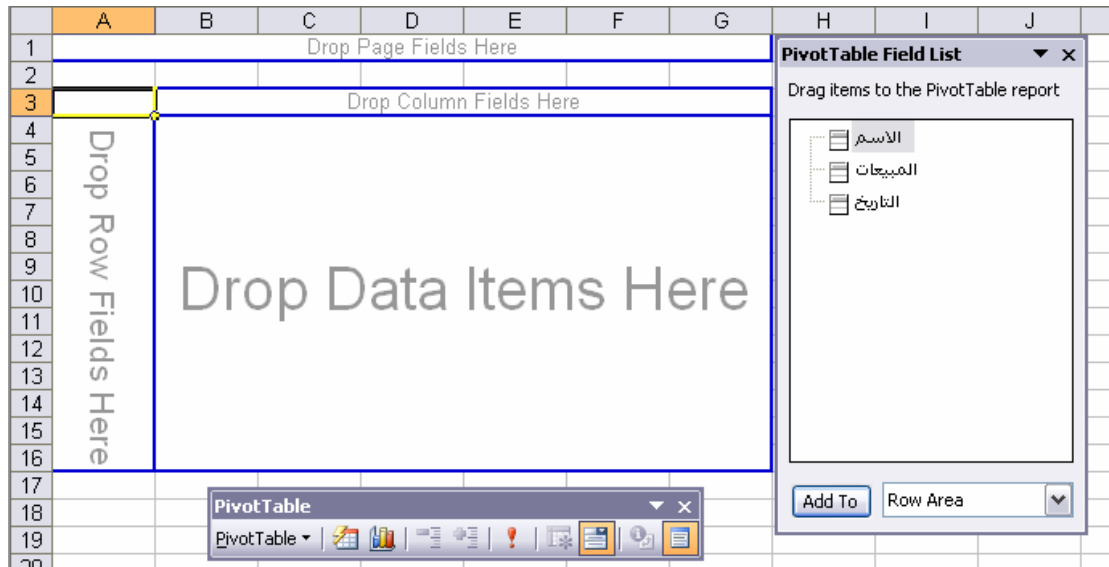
| | A | B | C | D | E | F | G | H | I | J |
|---|---|---|---|---|---|---|---|---|---|---|
| 1 | | | | | | | | | | |
| 2 | | | | | | | | | | |
| 3 | | | | | | | | | | |
| 4 | | | | | | | | | | |
| 5 | | | | | | | | | | |
| 6 | | | | | | | | | | |
| 7 | | | | | | | | | | |
| 8 | | | | | | | | | | |
| 9 | | | | | | | | | | |
| 10 | | | | | | | | | | |
| 11 | | | | | | | | | | |
| 12 | | | | | | | | | | |
| 13 | | | | | | | | | | |
| 14 | | | | | | | | | | |
| 15 | | | | | | | | | | |
| 16 | | | | | | | | | | |
| 17 | | | | | | | | | | |
| 18 | | | | | | | | | | |
| 19 | | | | | | | | | | |
| 20 | | | | | | | | | | |

Drop Page Fields Here

Drop Column Fields Here

Drop Row Fields Here

Drop Data Items Here

PivotTable Field List

Drag items to the PivotTable report

الاسم

المبيعات

التاريخ

Add To

Row Area

PivotTable

PivotTable ▾